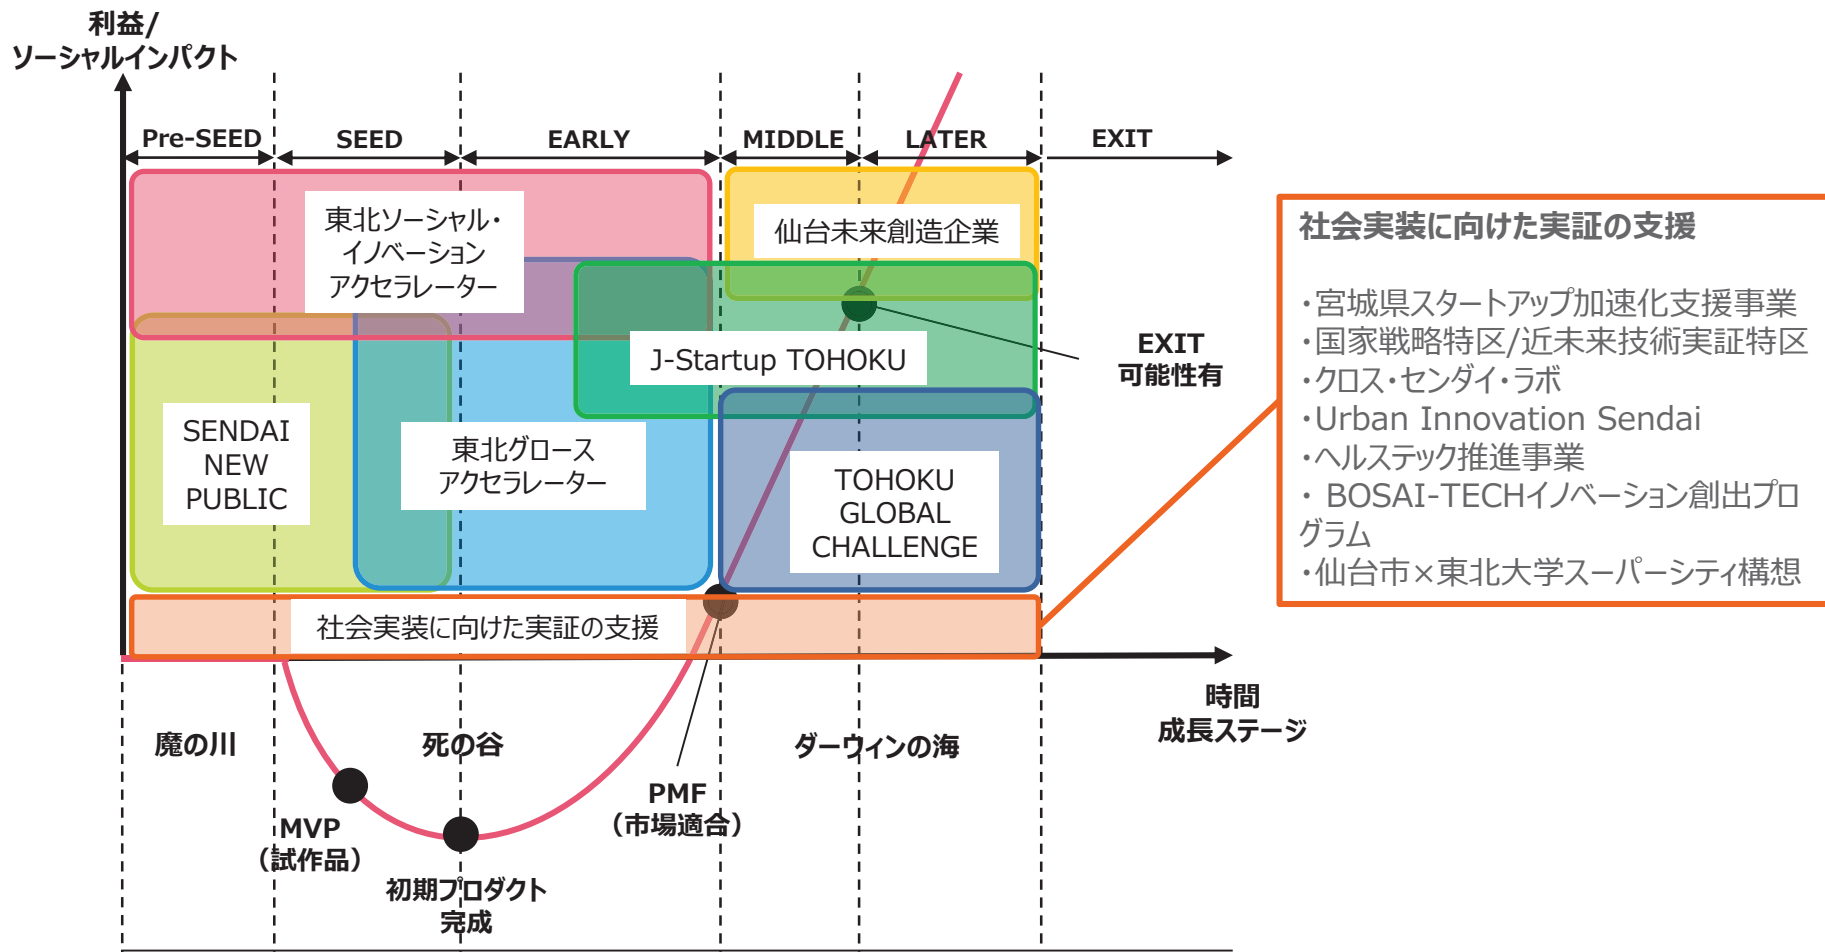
利益/
ソーシャルインパクト

Pre-SEED
SEED
EARLY
MIDDLE
LATER
EXIT

東北ソーシャル・イノベーションアクセラレーター

仙台未来創造企業

J-Startup TOHOKU

EXIT
可能性有

SENDAI NEW PUBLIC

東北グロース アクセラレーター

TOHOKU GLOBAL CHALLENGE

社会実装に向けた実証の支援

時間
成長ステージ

魔の川
死の谷
ダーウィンの海

MVP
(試作品)

初期プロダクト
完成

PMF
(市場適合)

社会実装に向けた実証の支援

・宮城県スタートアップ加速化支援事業
・国家戦略特区/近未来技術実証特区
・クロス・センダイ・ラボ
・Urban Innovation Sendai
・ヘルステック推進事業
・ BOSAI-TECHイノベーション創出プログラム
・仙台市×東北大学スーパーシティ構想